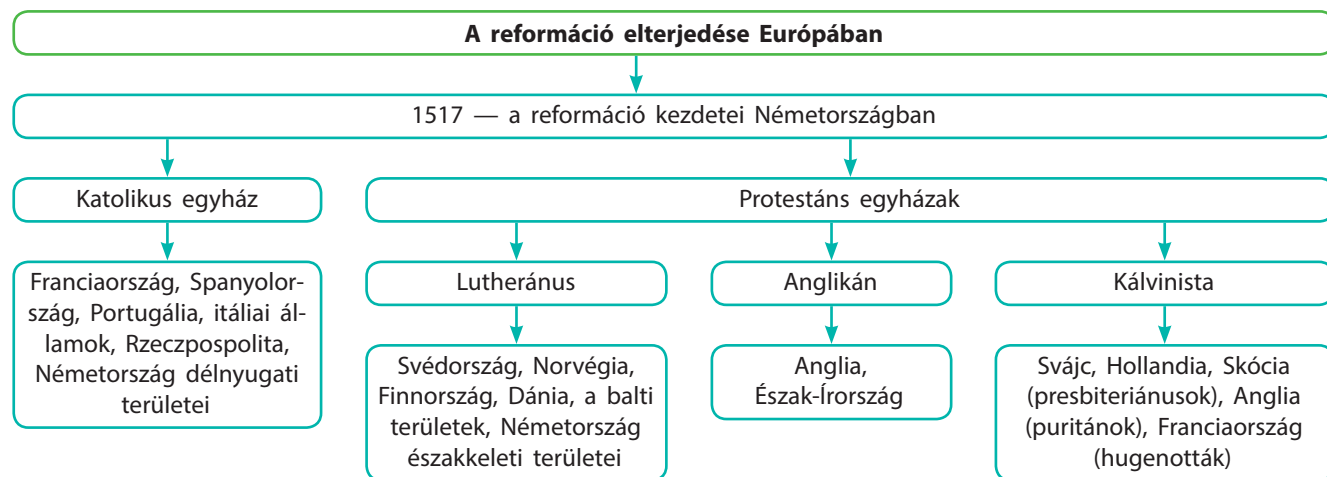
A reformáció elterjedése Európában

1517 — a reformáció kezdetei Németországban

Katolikus egyház

Protestáns egyházak

Franciaország, Spanyolország, Portugália, itáliai államok, Rzeczpospolita, Németország délnyugati területei

Lutheránus

Anglikán

Kálvinista

Svédország, Norvégia, Finnország, Dánia, a balti területek, Németország északkeleti területei

Anglia, Észak-Írország

Svájc, Hollandia, Skócia (presbiteriánusok), Anglia (puritánok), Franciaország (hugenották)